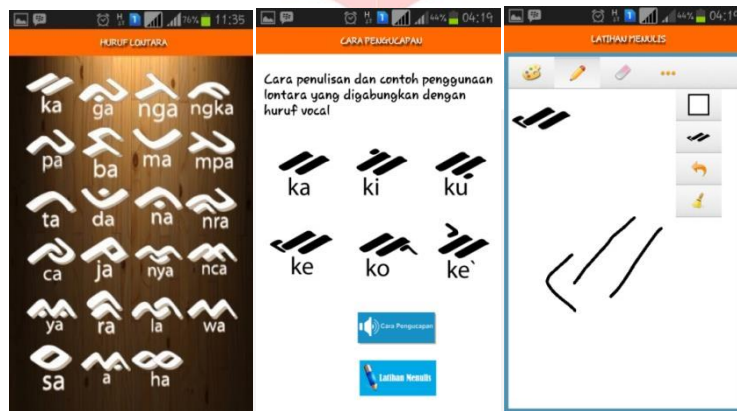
H 76% 11:35
HURUF LONTARA
ka ga nga ngka
pa ba ma mpa
ta da na nra
ca ja nya nca
ya ra la wa
sa a ha

H 44% 04:19
CARA PENGUCAPAN
Cara penulisan dan contoh penggunaan lontara yang digabungkan dengan huruf vocal
ka ki ku
ke ko ke`
Cara Pengucapan
Latihan Menulis

H 44% 04:19
LATIHAN MENULIS